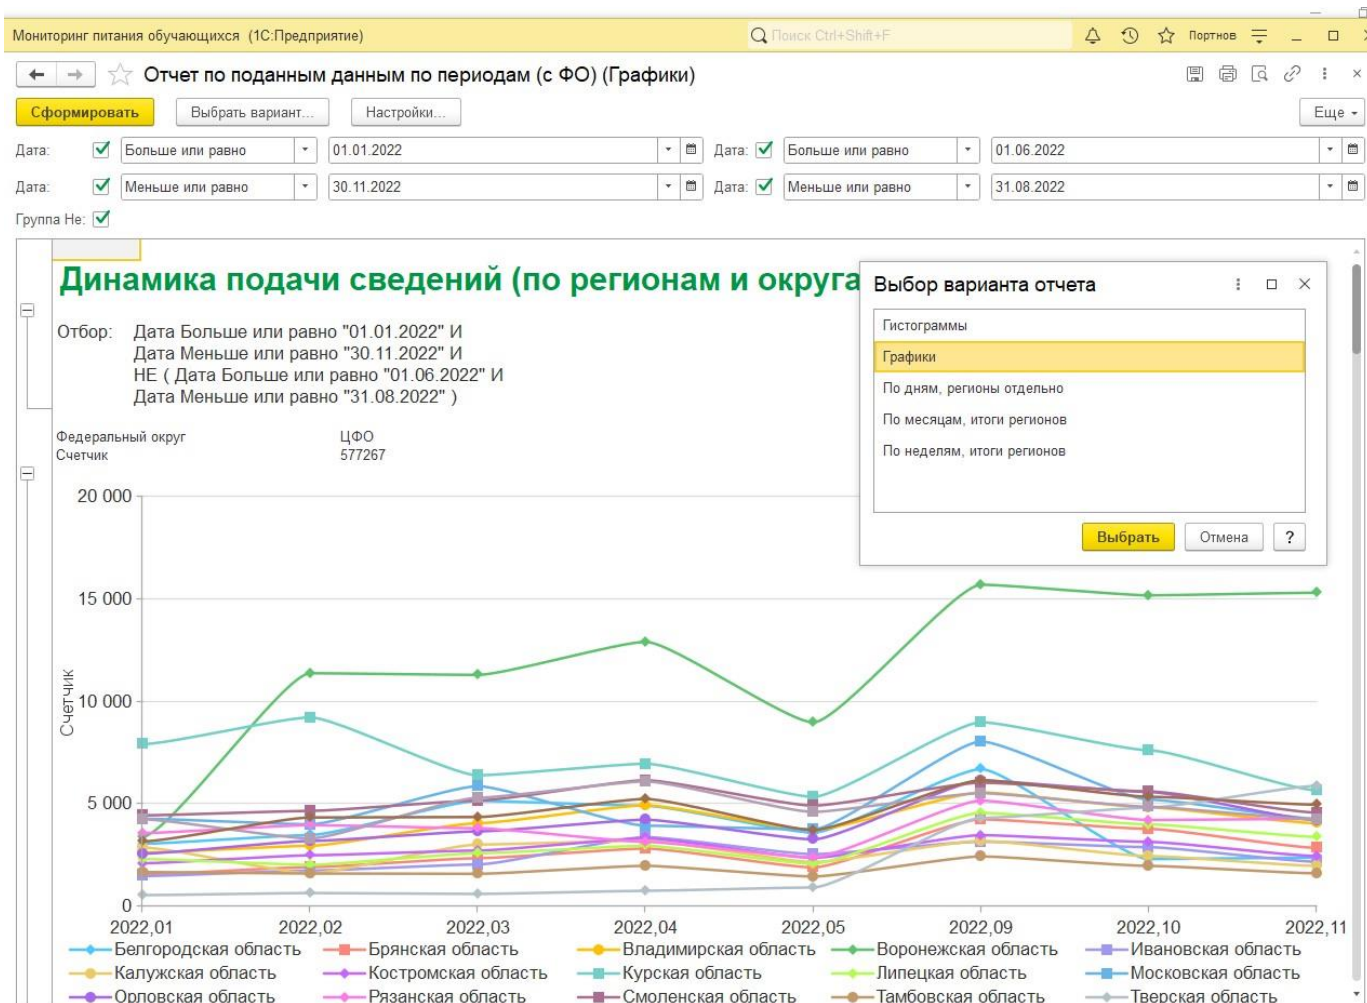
Мониторинг питания обучающихся (1С:Предприятие)
Поиск Ctrl+Shift+F
Портнов

Отчет по поданным данным по периодам (с ФО) (Графики)

Сформировать
Выбрать вариант...
Настройки...
Еще

Дата: Больше или равно 01.01.2022
Дата: Больше или равно 01.06.2022
Дата: Меньше или равно 30.11.2022
Дата: Меньше или равно 31.08.2022
Группа Не:

Динамика подачи сведений (по регионам и округа

Отбор: Дата Больше или равно "01.01.2022" И
Дата Меньше или равно "30.11.2022" И
НЕ ( Дата Больше или равно "01.06.2022" И
Дата Меньше или равно "31.08.2022" )

Федеральный округ ЦФО
Счетчик 577267

Выбор варианта отчета
Гистограммы
Графики
По дням, регионы отдельно
По месяцам, итоги регионов
По неделям, итоги регионов
Выбрать
Отмена
?

20 000
15 000
10 000
5 000
0
Счетчик

2022,01 2022,02 2022,03 2022,04 2022,05 2022,09 2022,10 2022,11

Белгородская область
Брянская область
Владимирская область
Воронежская область
Ивановская область
Калужская область
Костромская область
Курская область
Липецкая область
Московская область
Орловская область
Рязанская область
Смоленская область
Тамбовская область
Тверская область